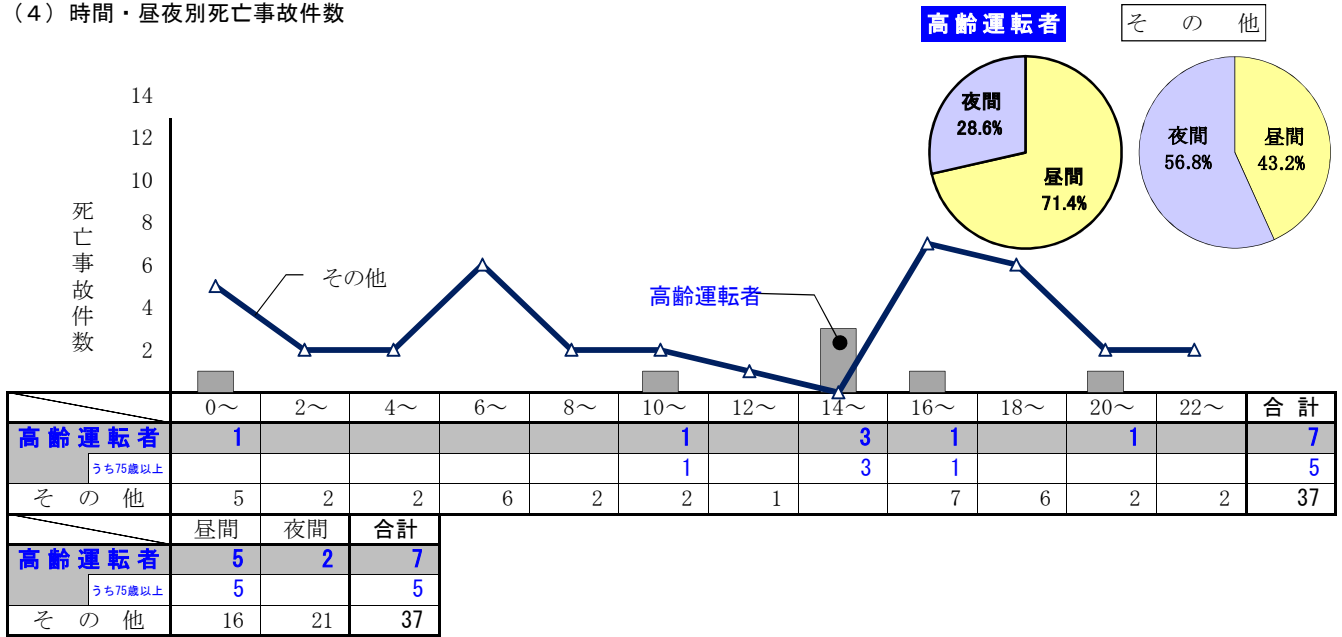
（4）時間・昼夜別死亡事故件数

高齢運転者

その他

夜間
28.6%

昼間
71.4%

夜間
56.8%

昼間
43.2%

14
12
10
8
6
4
2

死亡事故件数

その他

高齢運転者

| | 0～ | 2～ | 4～ | 6～ | 8～ | 10～ | 12～ | 14～ | 16～ | 18～ | 20～ | 22～ | 合計 |
|---|---|---|---|---|---|---|---|---|---|---|---|---|---|
| 高齢運転者 | 1 | | | | | 1 | | 3 | 1 | | 1 | | 7 |
| うち75歳以上 | | | | | | 1 | | 3 | 1 | | | | 5 |
| その他 | 5 | 2 | 2 | 6 | 2 | 2 | 1 | | 7 | 6 | 2 | 2 | 37 |

| | 昼間 | 夜間 | 合計 |
|---|---|---|---|
| 高齢運転者 | 5 | 2 | 7 |
| うち75歳以上 | 5 | | 5 |
| その他 | 16 | 21 | 37 |